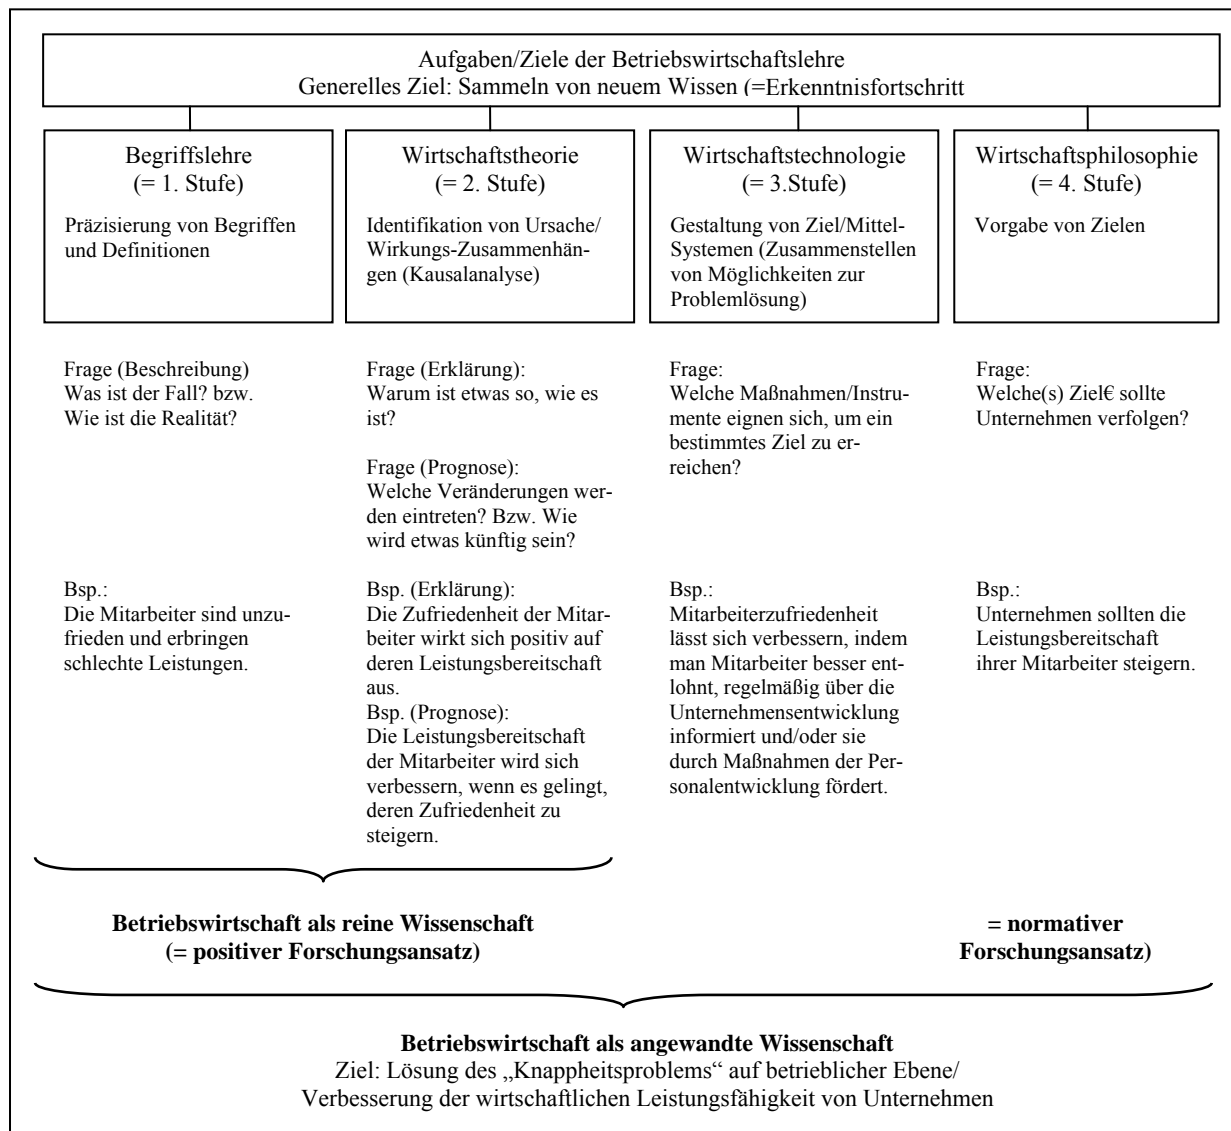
Aufgaben/Ziele der Betriebswirtschaftslehre
Generelles Ziel: Sammeln von neuem Wissen (=Erkenntnisfortschritt

Begriffslehre
(= 1. Stufe)

Präzisierung von Begriffen und Definitionen

Frage (Beschreibung)
Was ist der Fall? bzw.
Wie ist die Realität?

Bsp.:
Die Mitarbeiter sind unzufrieden und erbringen schlechte Leistungen.

Wirtschaftstheorie
(= 2. Stufe)

Identifikation von Ursache/ Wirkungs-Zusammenhängen (Kausalanalyse)

Frage (Erklärung):
Warum ist etwas so, wie es ist?

Frage (Prognose):
Welche Veränderungen werden eintreten? Bzw. Wie wird etwas künftig sein?

Bsp. (Erklärung):
Die Zufriedenheit der Mitarbeiter wirkt sich positiv auf deren Leistungsbereitschaft aus.
Bsp. (Prognose):
Die Leistungsbereitschaft der Mitarbeiter wird sich verbessern, wenn es gelingt, deren Zufriedenheit zu steigern.

Wirtschaftstechnologie
(= 3.Stufe)

Gestaltung von Ziel/Mittel-Systemen (Zusammenstellen von Möglichkeiten zur Problemlösung)

Frage:
Welche Maßnahmen/Instrumente eignen sich, um ein bestimmtes Ziel zu erreichen?

Bsp.:
Mitarbeiterzufriedenheit lässt sich verbessern, indem man Mitarbeiter besser entlohnt, regelmäßig über die Unternehmensentwicklung informiert und/oder sie durch Maßnahmen der Personalentwicklung fördert.

Wirtschaftsphilosophie
(= 4. Stufe)

Vorgabe von Zielen

Frage:
Welche(s) Ziel€ sollte Unternehmen verfolgen?

Bsp.:
Unternehmen sollten die Leistungsbereitschaft ihrer Mitarbeiter steigern.

**Betriebswirtschaft als reine Wissenschaft
(= positiver Forschungsansatz)**

**= normativer
Forschungsansatz)**

**Betriebswirtschaft als angewandte Wissenschaft**
Ziel: Lösung des „Knappheitsproblems" auf betrieblicher Ebene/
Verbesserung der wirtschaftlichen Leistungsfähigkeit von Unternehmen